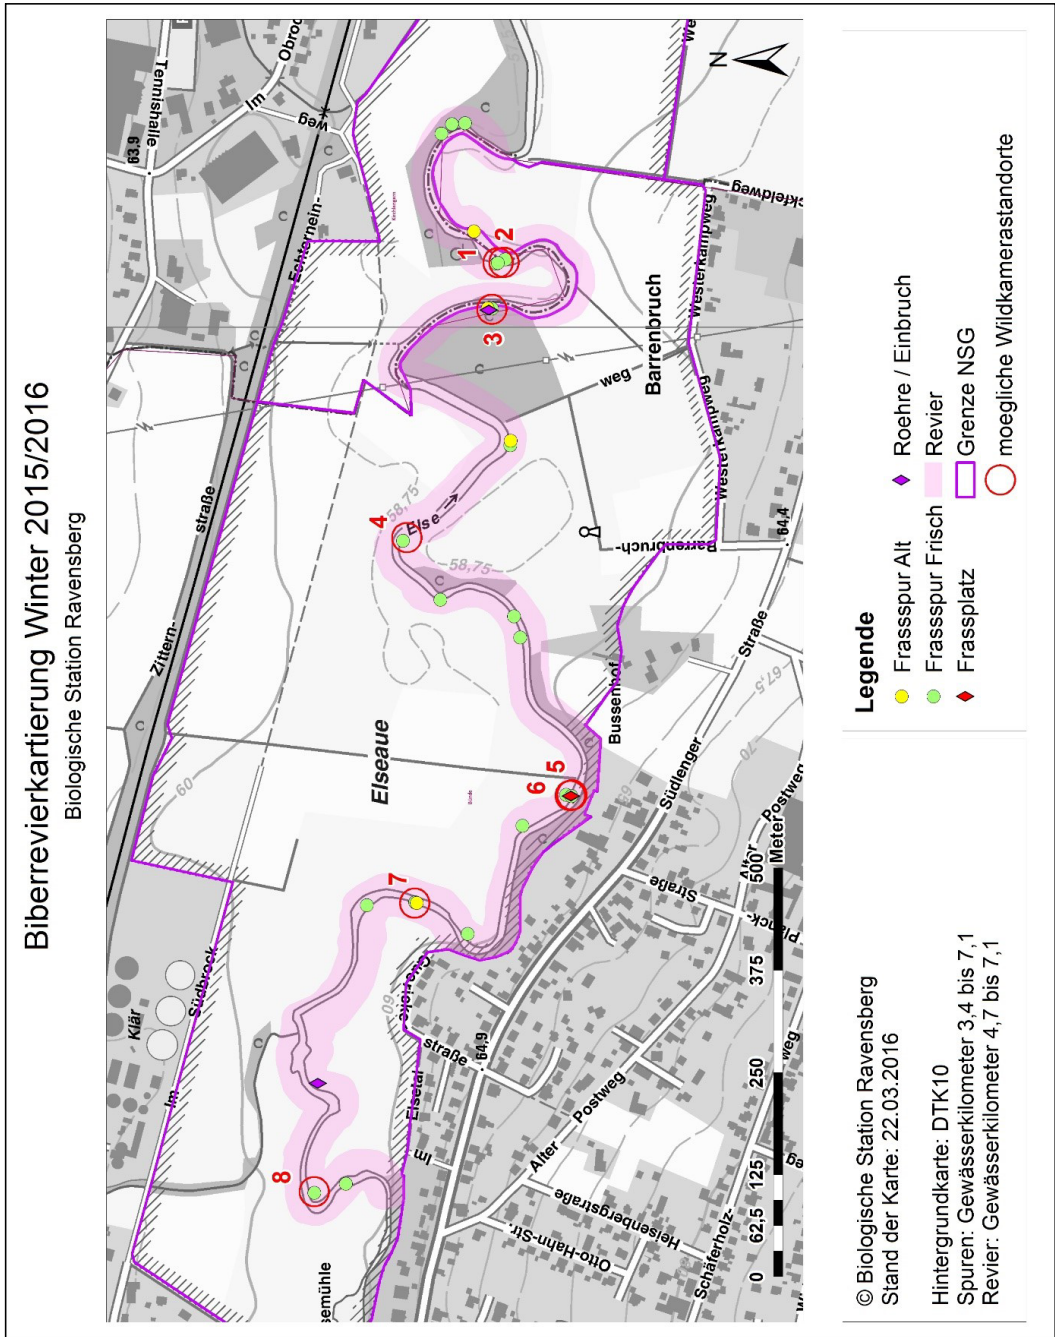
Biberrevierkartierung Winter 2015/2016
Biologische Station Ravensberg

N

Tennishalle
Im
Obroc
weg
63,9
Echternein-
Zittern-
straße
1
2
3
Barrenbruch
weg
Westerkampweg
Westerkampweg
kfeldweg
We
4
Else
58,75
58,75
Barrenbruch-
64,4
Bussenhof
Straße
67,5
Elseaue
5
6
Südlenger
70
Postweg
60
7
Straße
Planck-
Alter
Südbrock
Klär
Im
Gutenhof
60
straße
64,9
Elsetal
Im
Postweg
Alter
8
Heisenbergstraße
Otto-Hahn-Str.
Schäferholz
semühle
weg

0 62,5 125 250 375 500 Meter

Legende
Frassspur Alt
Frassspur Frisch
Frassplatz
Roehre / Einbruch
Revier
Grenze NSG
moegliche Wildkamerastandorte

© Biologische Station Ravensberg
Stand der Karte: 22.03.2016

Hintergrundkarte: DTK10
Spuren: Gewässerkilometer 3,4 bis 7,1
Revier: Gewässerkilometer 4,7 bis 7,1